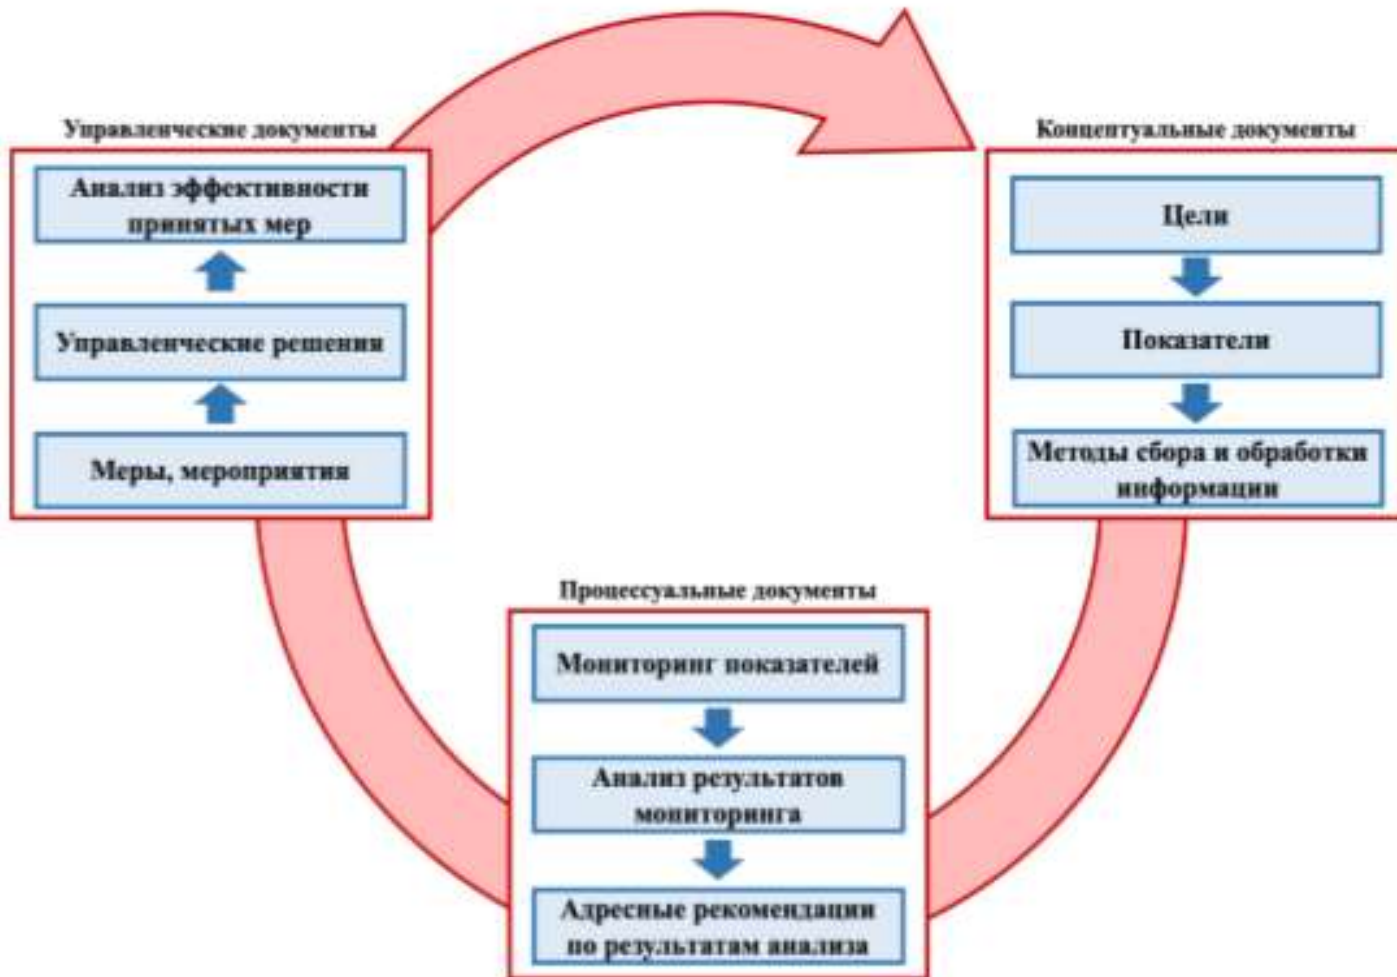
Управленческие документы

Анализ эффективности принятых мер

Управленческие решения

Меры, мероприятия

Концептуальные документы

Цели

Показатели

Методы сбора и обработки информации

Процессуальные документы

Мониторинг показателей

Анализ результатов мониторинга

Адресные рекомендации по результатам анализа